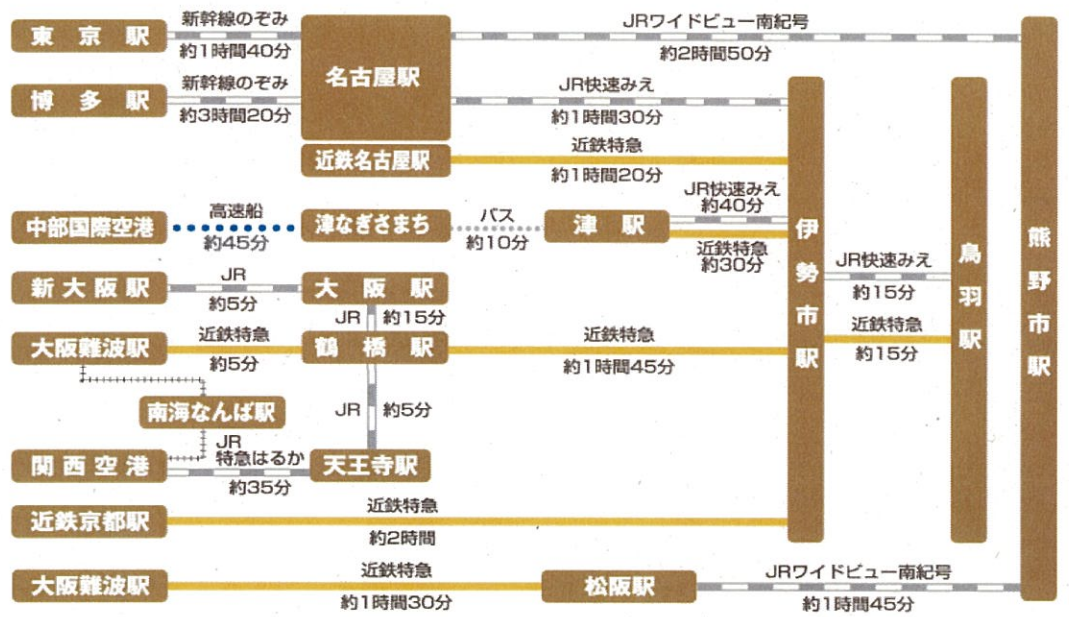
東京駅
新幹線のぞみ
約1時間40分
名古屋駅
JRワイドビュー南紀号
約2時間50分
熊野市駅

博多駅
新幹線のぞみ
約3時間20分
JR快速みえ
約1時間30分

近鉄名古屋駅
近鉄特急
約1時間20分

中部国際空港
高速船
約45分
津なぎさまち
バス
約10分
津駅
JR快速みえ
約40分
近鉄特急
約30分

伊勢市駅
JR快速みえ
約15分
近鉄特急
約15分
鳥羽駅

新大阪駅
JR
約5分
大阪駅
JR
約15分

大阪難波駅
近鉄特急
約5分
鶴橋駅
近鉄特急
約1時間45分

南海なんば駅
JR
約5分

関西空港
JR
特急はるか
約35分
天王寺駅

近鉄京都駅
近鉄特急
約2時間

大阪難波駅
近鉄特急
約1時間30分
松阪駅
JRワイドビュー南紀号
約1時間45分